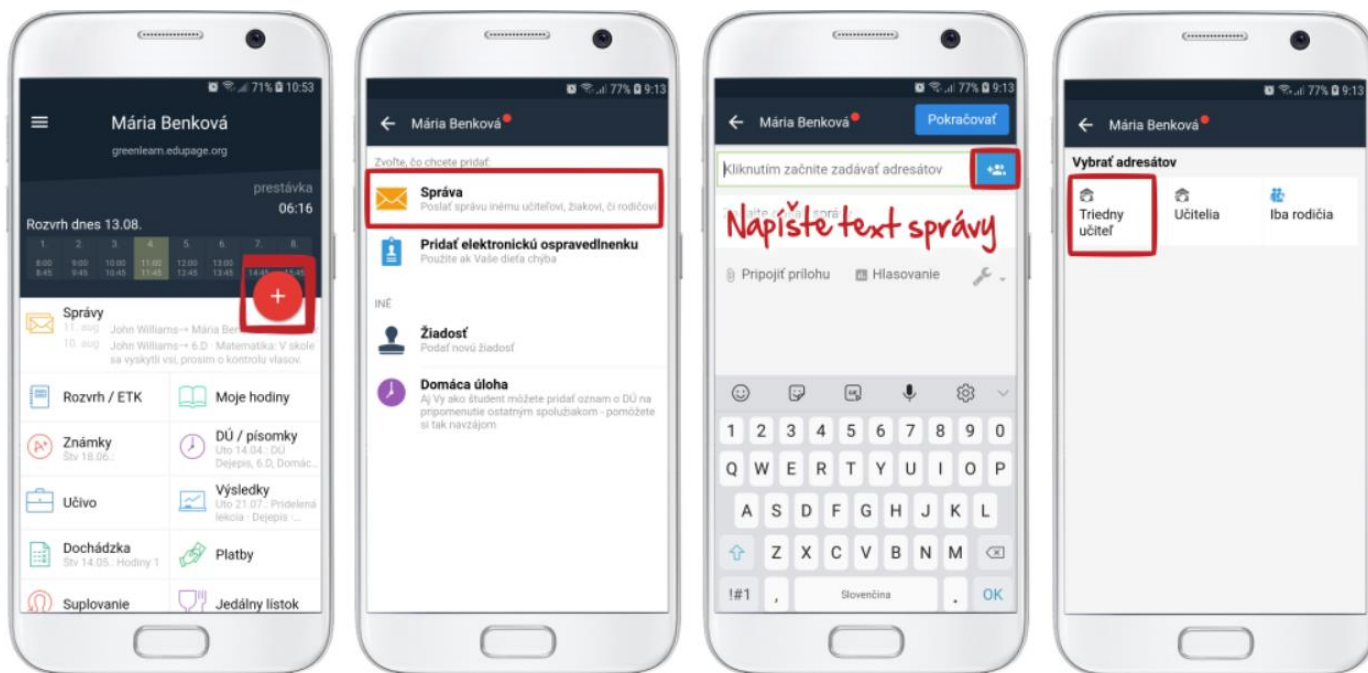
71% 10:53

Mária Benková

greenlearn.edupage.org

prestávka
06:16

Rozvrh dnes 13.08.

| 1. | 2. | 3. | 4. | 5. | 6. | 7. | 8. |
|---|---|---|---|---|---|---|---|
| 8:00 8:45 | 9:00 9:45 | 10:00 10:45 | 11:00 11:45 | 12:00 12:45 | 13:00 13:45 | 14:45 | 15:45 |

+

Správy
11. aug John Williams→ Mária Ben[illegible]
10. aug John Williams→ 6.D : Matematika: V škole sa vyskytli vši, prosím o kontrolu vlasov.

Rozvrh / ETK
Moje hodiny
Známky
Štv 18.06.:
DÚ / písomky
Uto 14.04.: DÚ Dejepis, 6.D, Domác...
Učivo
Výsledky
Uto 21.07.: Pridelená lekcia - Dejepis -...
Dochádzka
Štv 14.05.: Hodiny 1
Platby
Suplovanie
Jedálny lístok

77% 9:13

Mária Benková

Zvoľte, čo chcete pridať:

Správa
Poslať správu inému učiteľovi, žiakovi, či rodičovi

Pridať elektronickú ospravedlnenku
Použite ak Vaše dieťa chýba

INÉ

Žiadosť
Podať novú žiadosť

Domáca úloha
Aj Vy ako študent môžete pridať oznam o DÚ na pripomenutie ostatným spolužiakom - pomôžete si tak navzájom

77% 9:13

Mária Benková
Pokračovať

Kliknutím začnite zadávať adresátov

Napíšte text správy

Pripojiť prílohu
Hlasovanie

1 2 3 4 5 6 7 8 9 0
Q W E R T Y U I O P
A S D F G H J K L
Z X C V B N M
!#1 , Slovenčina . OK

77% 9:13

Mária Benková

Vybrať adresátov

Triedny učiteľ
Učitelia
Iba rodičia